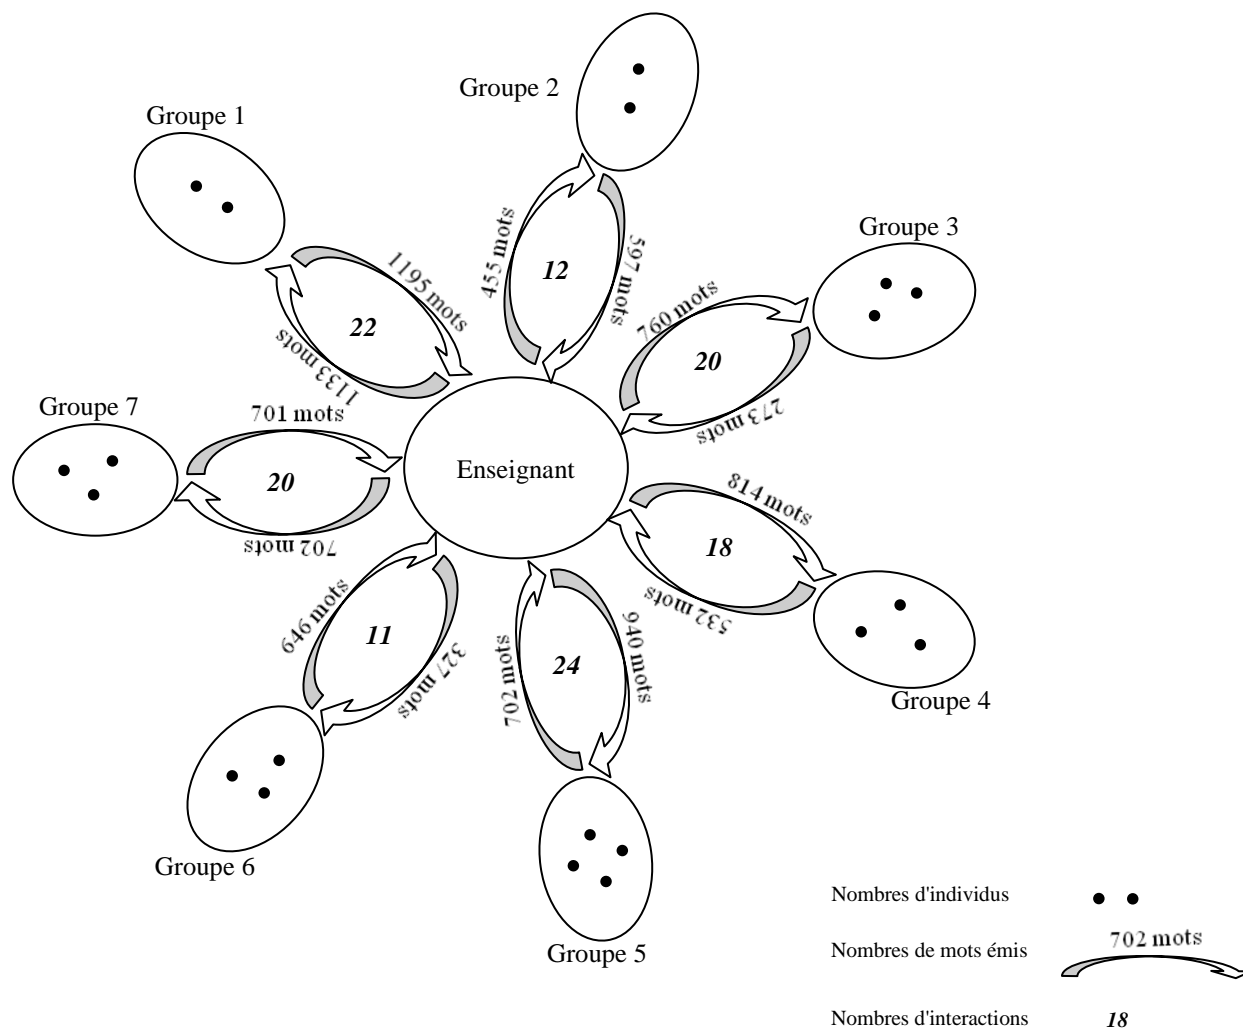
Groupe 1

Groupe 2

Groupe 3

Groupe 7

Enseignant

Groupe 4

Groupe 6

Groupe 5

1195 mots
22
1133 mots

455 mots
12
597 mots

760 mots
20
273 mots

701 mots
20
702 mots

814 mots
18
532 mots

646 mots
11
327 mots

702 mots
24
940 mots

Nombres d'individus

Nombres de mots émis 702 mots

Nombres d'interactions 18